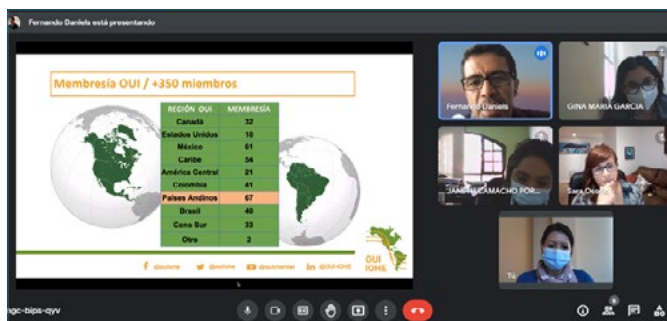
Fernando Daniels está presentando

Membresía OUI / +350 miembros

| REGIÓN OUI | MEMBRESÍA |
|---|---|
| Canadá | 32 |
| Estados Unidos | 10 |
| México | 61 |
| Caribe | 54 |
| América Central | 21 |
| Colombia | 41 |
| Países Andinos | 67 |
| Brasil | 40 |
| Cono Sur | 33 |
| Otro | 2 |

OUI IOHE

f @ouiiohe @ouiiohe @ouiiohe in @OUI-IOHE

Fernando Daniels

GINA MARIA GARCIA

JANETH CAMACHO POR...

Sara Osorio

Tú

ngc-bips-qyv